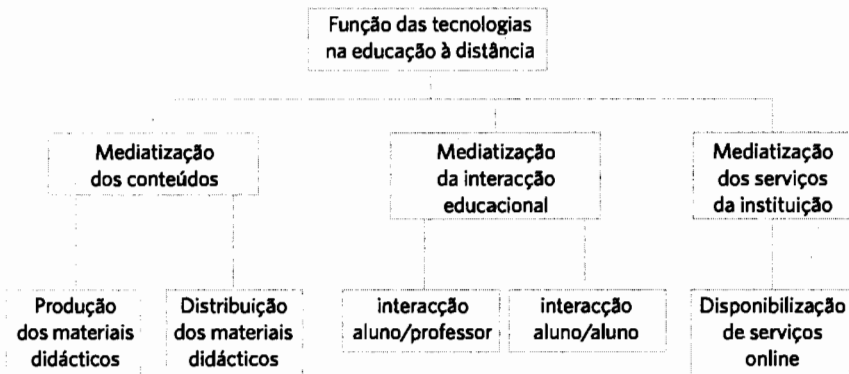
Função das tecnologias na educação à distância

Mediatização dos conteúdos

Mediatização da interacção educacional

Mediatização dos serviços da instituição

Produção dos materiais didácticos

Distribuição dos materiais didácticos

interacção aluno/professor

interacção aluno/aluno

Disponibilização de serviços online